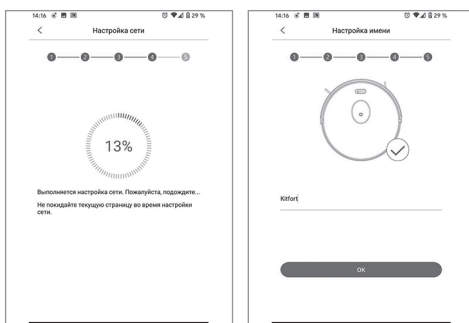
14:16 29 %

<

Настройка сети

1 2 3 4 5

13%

Выполняется настройка сети. Пожалуйста, подождите...

Не покидайте текущую страницу во время настройки сети.

14:16 29 %

<

Настройка имени

1 2 3 4 5

Kitfort

OK